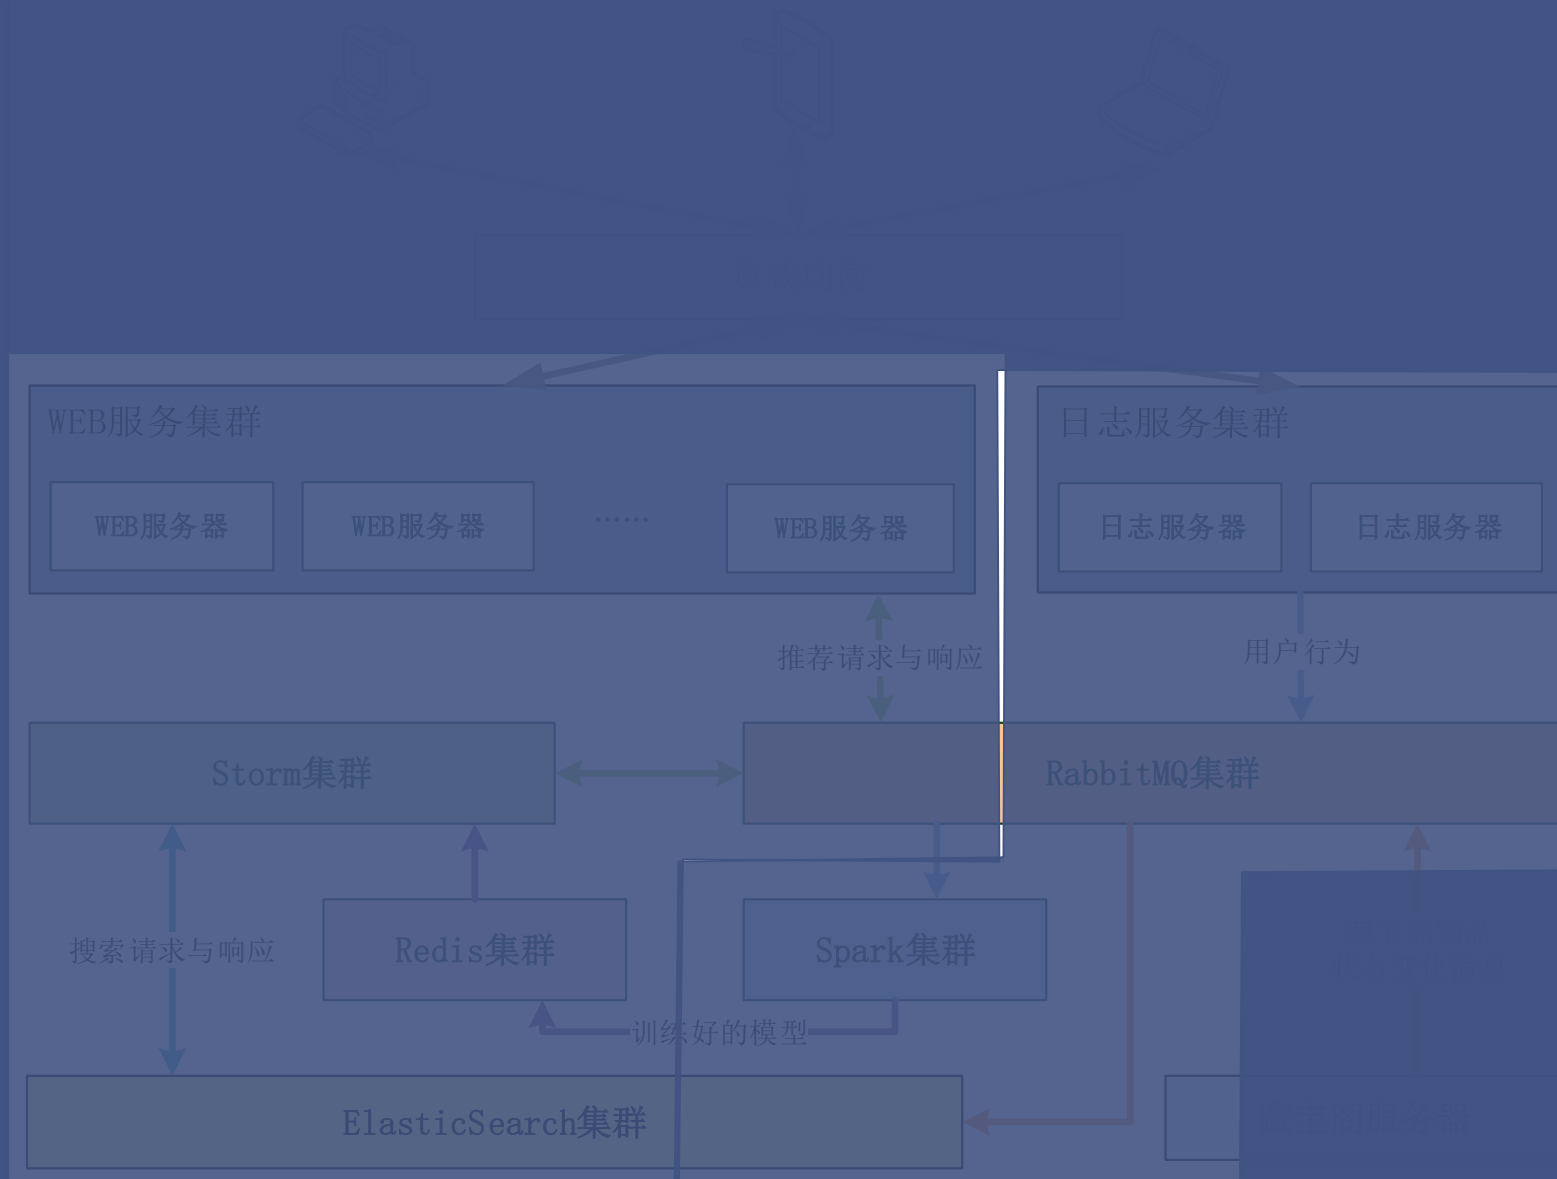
WEB服务集群

WEB服务器

WEB服务器

……

WEB服务器

日志服务集群

日志服务器

日志服务器

推荐请求与响应

用户行为

Storm集群

RabbitMQ集群

搜索请求与响应

Redis集群

Spark集群

训练好的模型

ElasticSearch集群

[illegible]